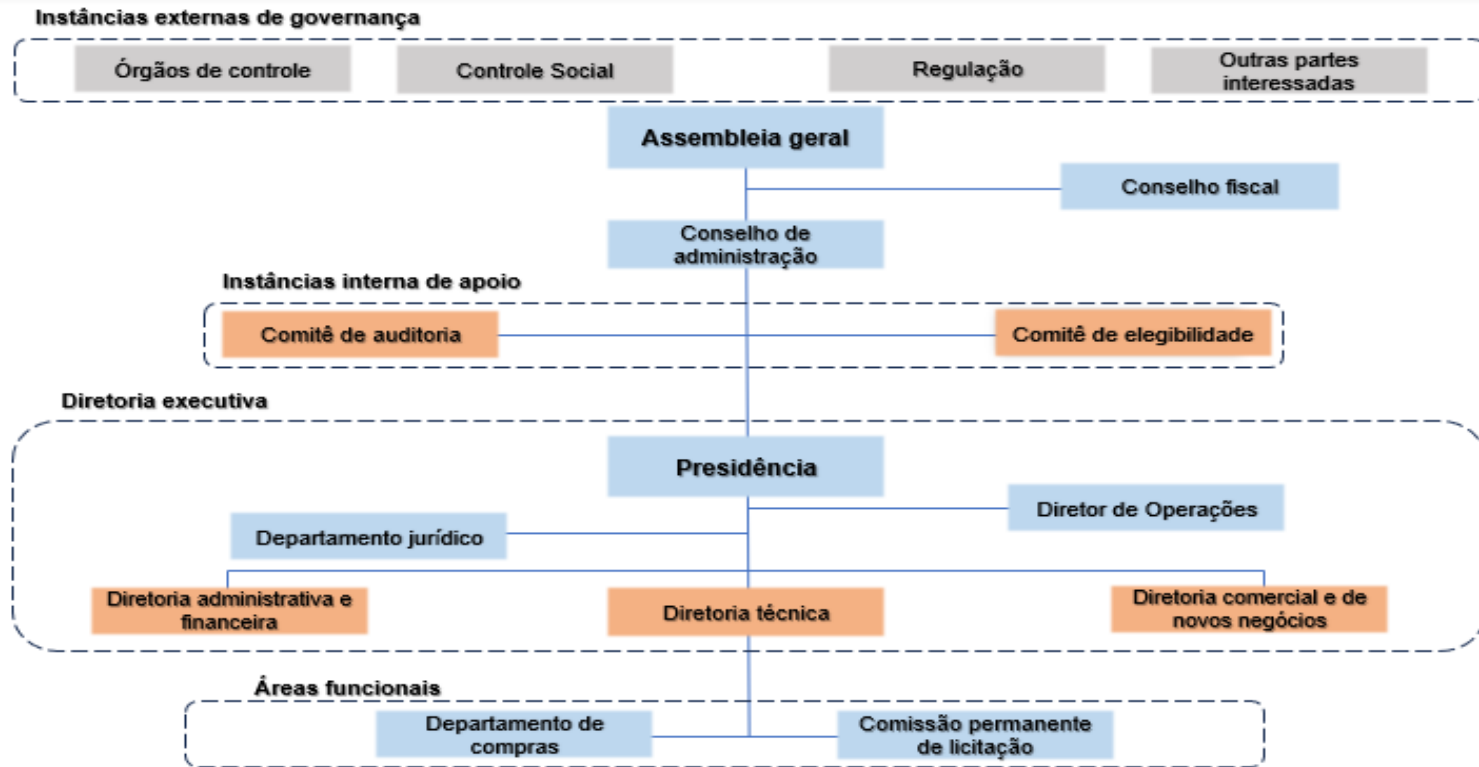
Instâncias externas de governança

Órgãos de controle

Controle Social

Regulação

Outras partes interessadas

Assembleia geral

Conselho fiscal

Conselho de administração

Instâncias interna de apoio

Comitê de auditoria

Comitê de elegibilidade

Diretoria executiva

Presidência

Diretor de Operações

Departamento jurídico

Diretoria administrativa e financeira

Diretoria técnica

Diretoria comercial e de novos negócios

Áreas funcionais

Departamento de compras

Comissão permanente de licitação